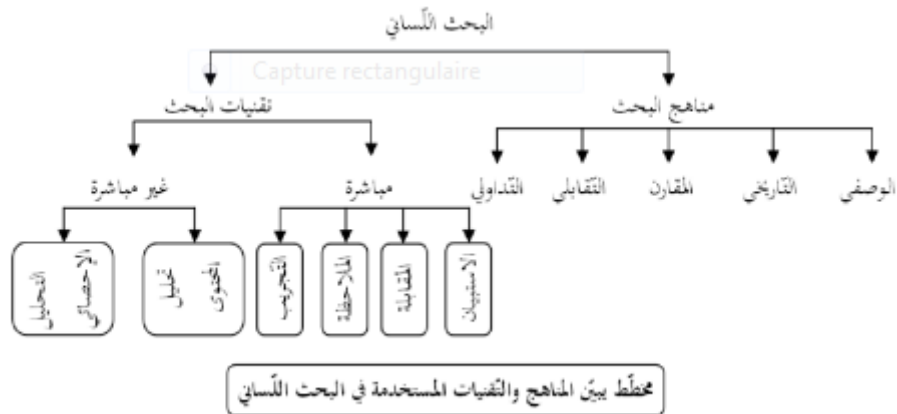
البحث اللّساني

Capture rectangulaire

مناهج البحث

تقنيات البحث

الوصفي

التّاريخي

المقارن

التّقابلي

التّداولي

مباشرة

غير مباشرة

الاستبيان

المقابلة

الملاحظة

التّجريب

تحليل المحتوى

التحليل الإحصائي

مخطّط يبيّن المناهج والتّقنيات المستخدمة في البحث اللّساني